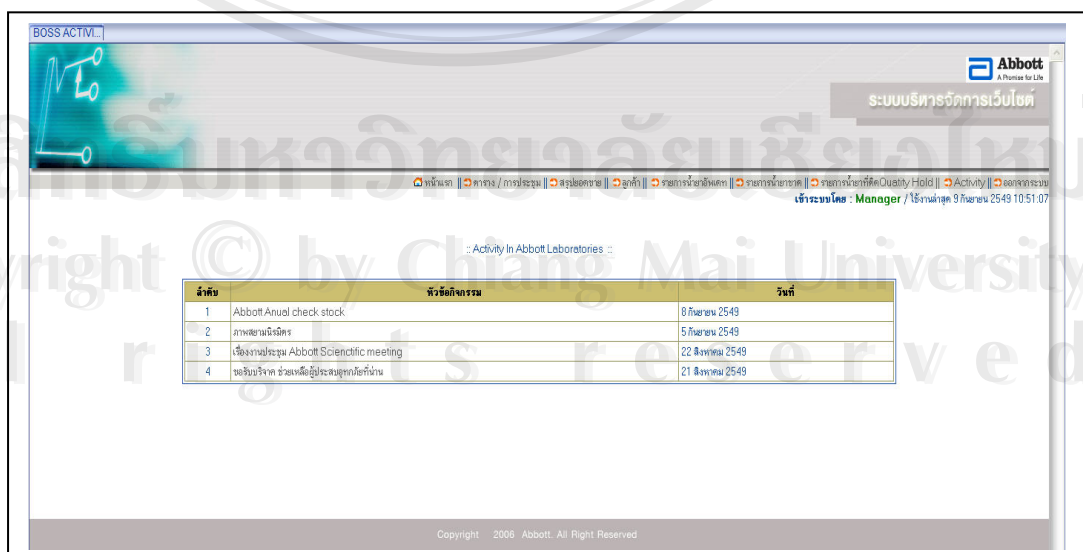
BOSS ACTIVI...

Abbott
A Promise for Life

ระบบบริหารจัดการเว็บไซต์

ลิขสิทธิ์มหาวิทยาลัยเชียงใหม่
Copyright © by Chiang Mai University
All rights reserved

หน้าแรก || ตาราง / การประชุม || สรุปยอดขาย || ลูกค้า || รายการน้ำยาอัพเดท || รายการน้ำยาขาด || รายการน้ำยาที่ติด Quality Hold || Activity || ออกจากระบบ

เข้าระบบโดย : Manager / ใช้งานล่าสุด 9 กันยายน 2549 10:51:07

:: Activity In Abbott Laboratories ::

| ลำดับ | หัวข้อกิจกรรม | วันที่ |
|---|---|---|
| 1 | Abbott Anual check stock | 8 กันยายน 2549 |
| 2 | ภาพสยามนิรมิตร | 5 กันยายน 2549 |
| 3 | เรื่องงานประชุม Abbott Scienctific meeting | 22 สิงหาคม 2549 |
| 4 | ขอรับบริจาค ช่วยเหลือผู้ประสบอุทกภัยที่น่าน | 21 สิงหาคม 2549 |

Copyright 2006 Abbott. All Right Reserved